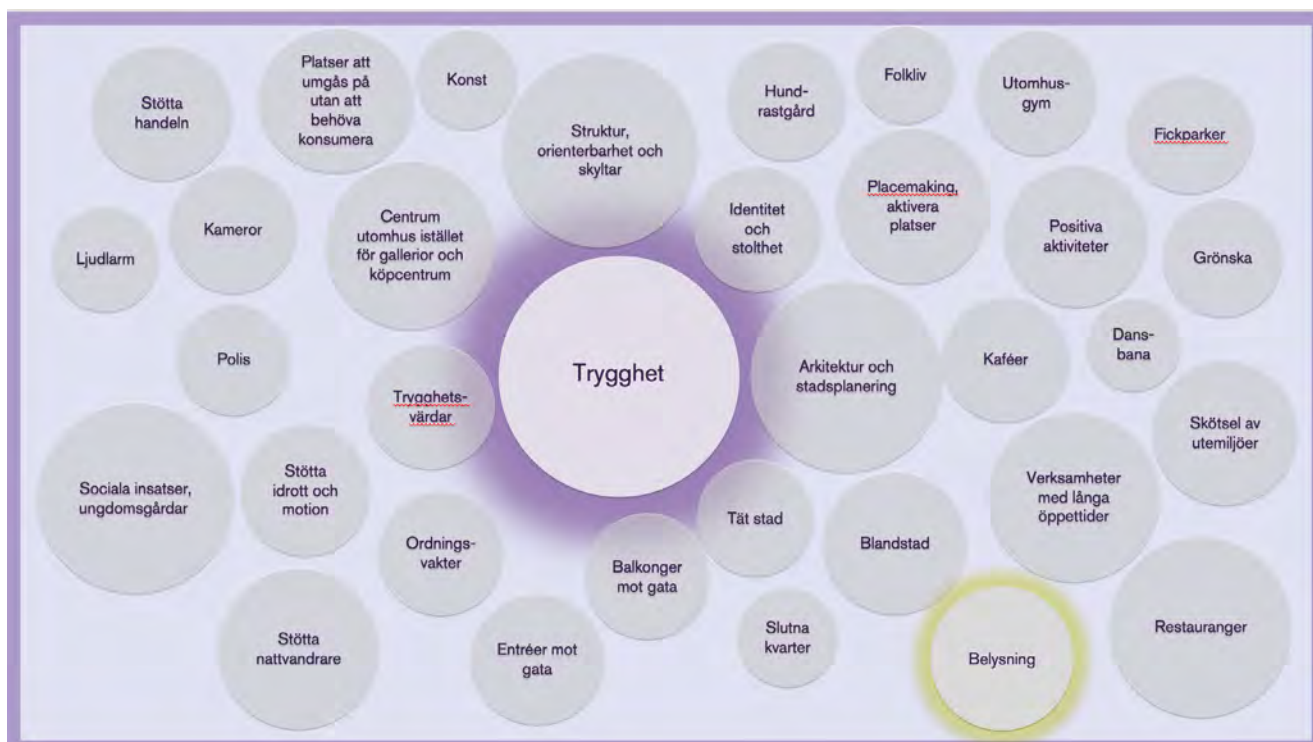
Stötta handeln

Platser att umgås på utan att behöva konsumera

Konst

Struktur, orienterbarhet och skyltar

Hund-rastgård

Folkliv

Utomhus-gym

Fickparker

Ljudlarm

Kameror

Centrum utomhus istället för gallerior och köpcentrum

Identitet och stolthet

Placemaking, aktivera platser

Positiva aktiviteter

Grönska

Polis

Trygghets-värdar

Trygghet

Arkitektur och stadsplanering

Kaféer

Dans-bana

Skötsel av utemiljöer

Sociala insatser, ungdomsgårdar

Stötta idrott och motion

Ordnings-vakter

Tät stad

Blandstad

Verksamheter med långa öppettider

Balkonger mot gata

Stötta nattvandrare

Entréer mot gata

Slutna kvarter

Belysning

Restauranger